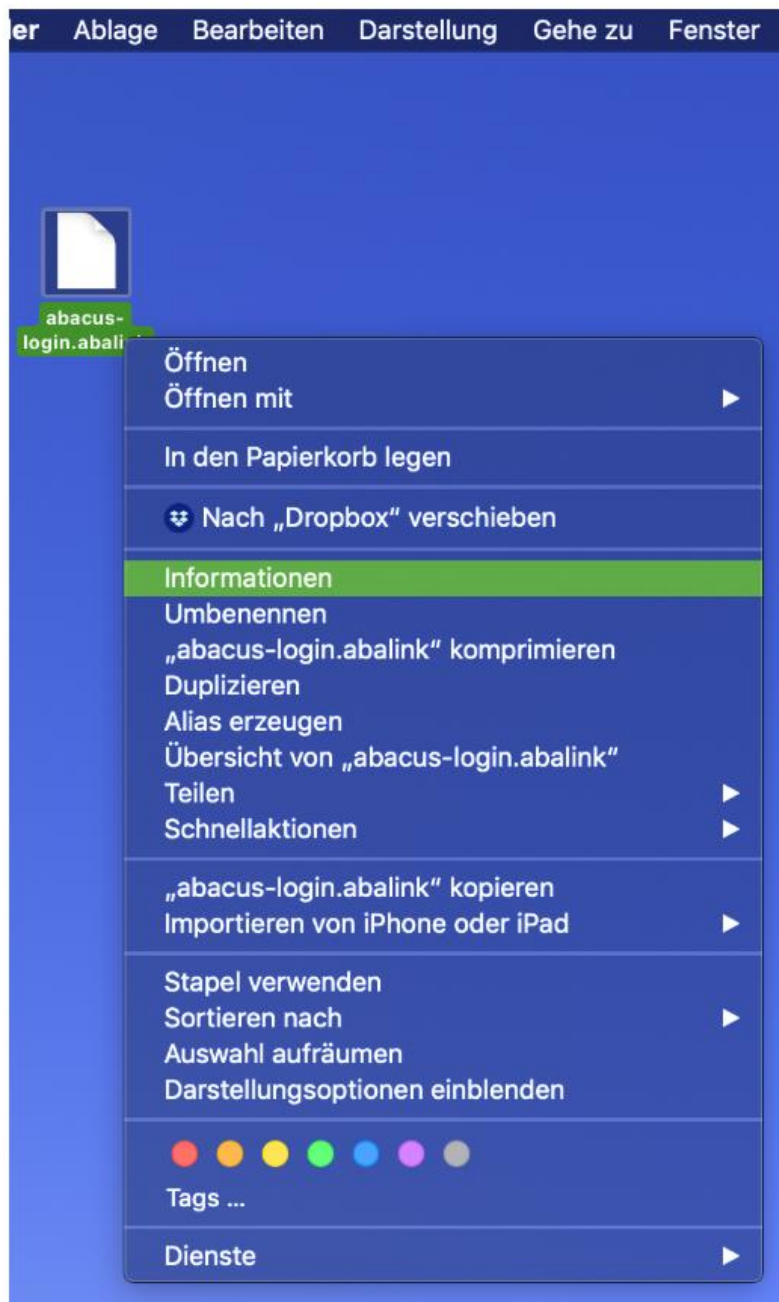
ler Ablage Bearbeiten Darstellung Gehe zu Fenster

abacus-login.abali

Öffnen
Öffnen mit

In den Papierkorb legen

Nach „Dropbox" verschieben

Informationen
Umbenennen
„abacus-login.abalink" komprimieren
Duplizieren
Alias erzeugen
Übersicht von „abacus-login.abalink"
Teilen
Schnellaktionen

„abacus-login.abalink" kopieren
Importieren von iPhone oder iPad

Stapel verwenden
Sortieren nach
Auswahl aufräumen
Darstellungsoptionen einblenden

Tags ...

Dienste